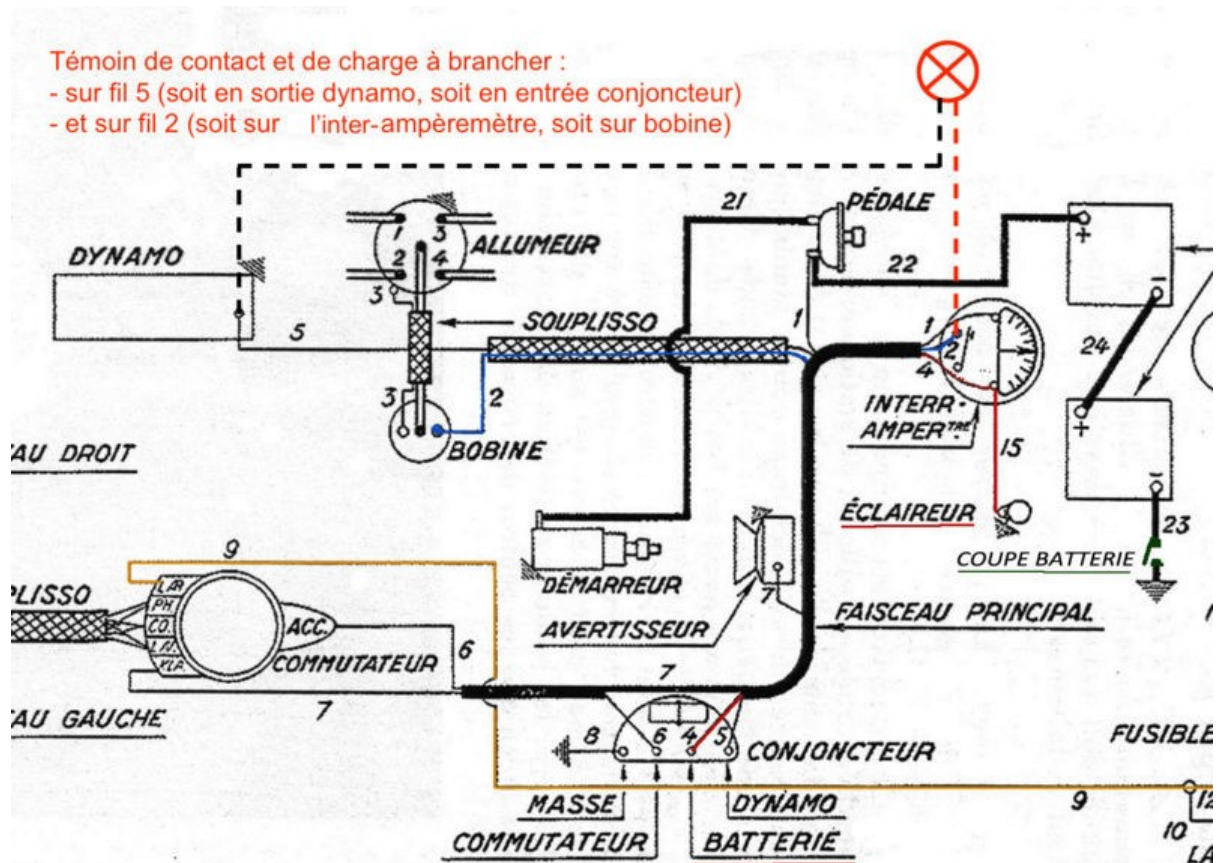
Témoin de contact et de charge à brancher :
- sur fil 5 (soit en sortie dynamo, soit en entrée conjoncteur)
- et sur fil 2 (soit sur l'inter-ampèremètre, soit sur bobine)

DYNAMO
5
1 3
2 4
3
ALLUMEUR
SOUPLISSO
3
2
BOBINE
AU DROIT
21
PÉDALE
22
1
1
2
4
INTERR-AMPER$^{TRE}$
15
ÉCLAIREUR
24
+
−
+
−
23
COUPE BATTERIE
DÉMARREUR
AVERTISSEUR
7
FAISCEAU PRINCIPAL
9
LISSO
L.R
PH
CO
L.R
KLA
ACC.
COMMUTATEUR
6
AU GAUCHE
7
7
8
6
4
5
CONJONCTEUR
MASSE
DYNAMO
COMMUTATEUR
BATTERIE
9
FUSIBLE
12
10
LA